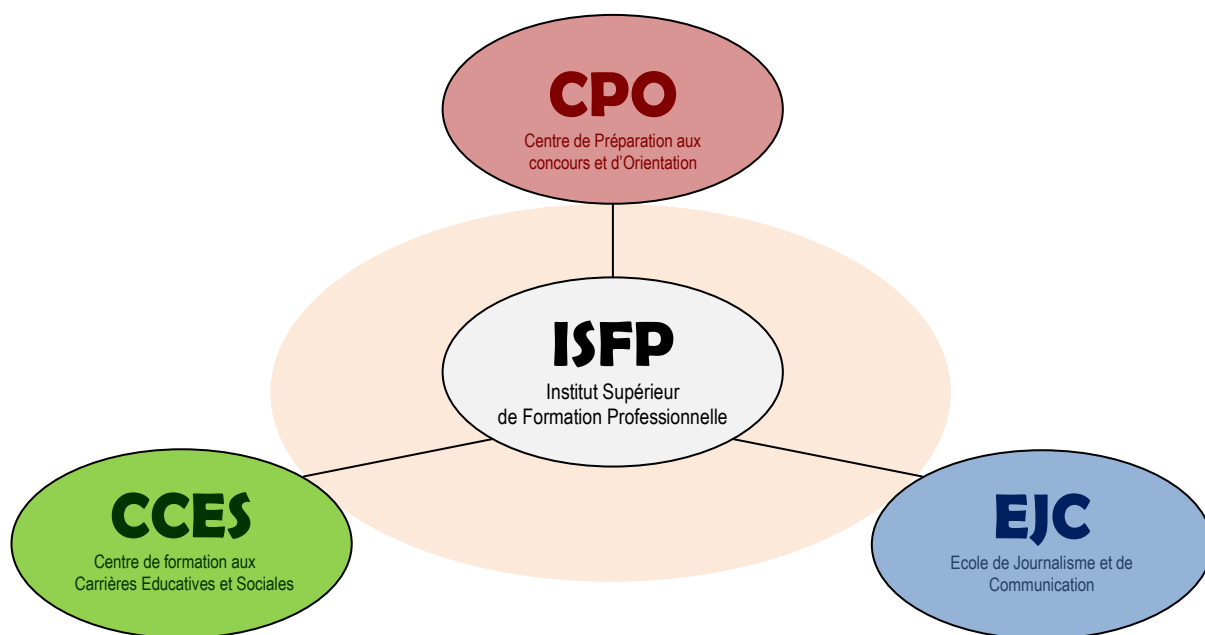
CPO
Centre de Préparation aux concours et d'Orientation

ISFP
Institut Supérieur de Formation Professionnelle

CCES
Centre de formation aux Carrières Educatives et Sociales

EJC
Ecole de Journalisme et de Communication